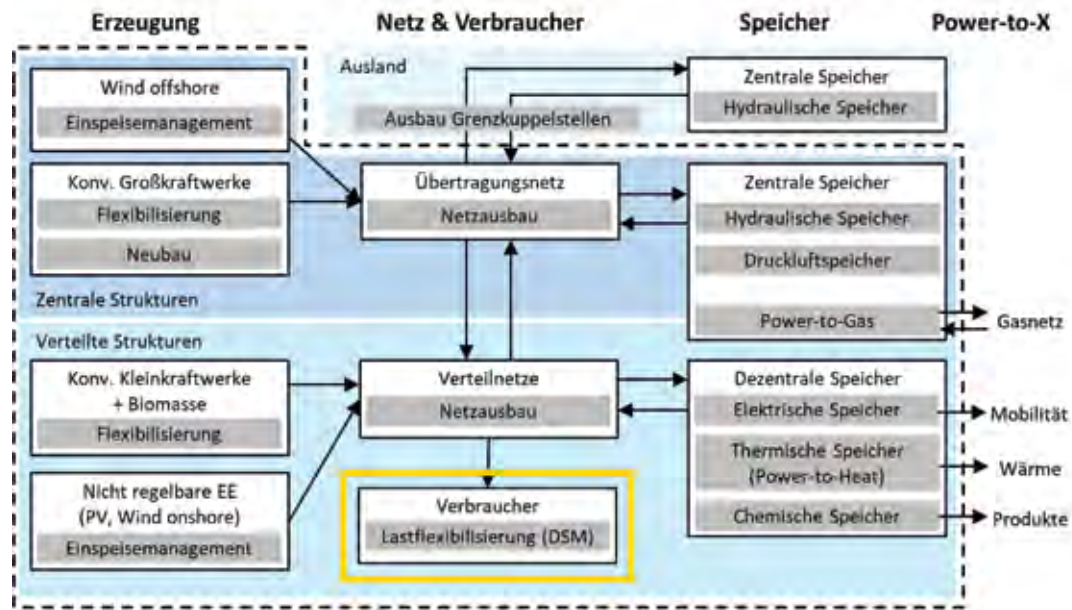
Erzeugung

Netz & Verbraucher

Speicher

Power-to-X

Ausland

Wind offshore

Einspeisemanagement

Ausbau Grenzkuppelstellen

Zentrale Speicher

Hydraulische Speicher

Konv. Großkraftwerke

Flexibilisierung

Neubau

Übertragungsnetz

Netzausbau

Zentrale Speicher

Hydraulische Speicher

Druckluftspeicher

Zentrale Strukturen

Verteilte Strukturen

Power-to-Gas

Gasnetz

Konv. Kleinkraftwerke + Biomasse

Flexibilisierung

Verteilnetze

Netzausbau

Dezentrale Speicher

Elektrische Speicher

Mobilität

Thermische Speicher (Power-to-Heat)

Wärme

Nicht regelbare EE (PV, Wind onshore)

Einspeisemanagement

Verbraucher

Lastflexibilisierung (DSM)

Chemische Speicher

Produkte